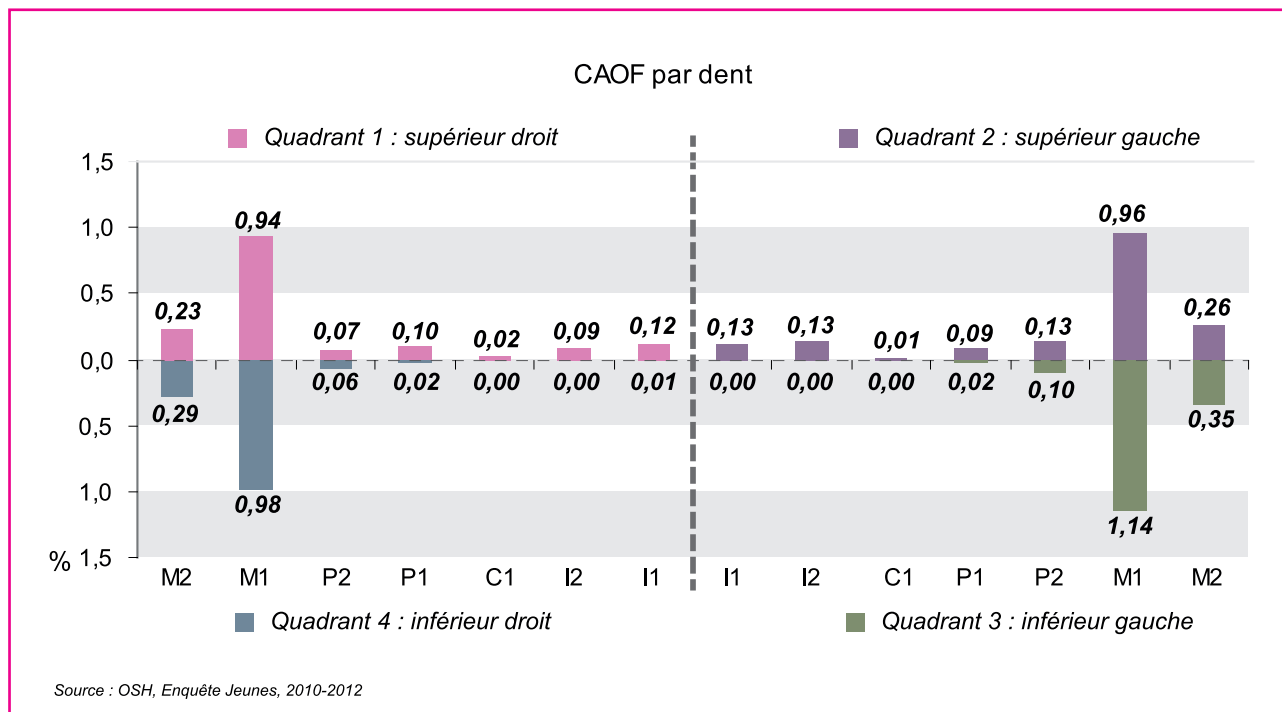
CAOF par dent

Quadrant 1 : supérieur droit

Quadrant 2 : supérieur gauche

1,5
1,0
0,5
0,0
0,5
1,0
% 1,5

0,23
0,29
0,94
0,98
0,07
0,06
0,10
0,02
0,02
0,00
0,09
0,00
0,12
0,01
0,13
0,00
0,13
0,00
0,01
0,00
0,09
0,02
0,13
0,10
0,96
1,14
0,26
0,35

M2 M1 P2 P1 C1 I2 I1 I1 I2 C1 P1 P2 M1 M2

Quadrant 4 : inférieur droit

Quadrant 3 : inférieur gauche

Source : OSH, Enquête Jeunes, 2010-2012